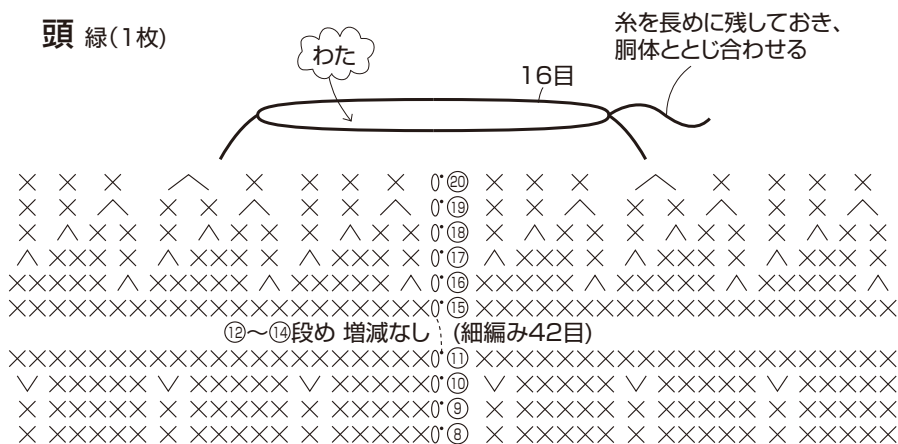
頭 緑(1枚)

わた

16目

糸を長めに残しておき、胴体とじ合わせる

× × × ∧ × × × × 0˚⑳ × × × ∧ × × × ×
× × ∧ × × ∧ × × ∧ 0˚⑲ × × ∧ × × ∧ × × ∧
× ∧ × × × ∧ × × × ∧ × × 0˚⑱ × ∧ × × × ∧ × × × ∧ × ×
∧ ××× × ∧ ××× × ∧ ××× × 0˚⑰ ∧ ××× × ∧ ××× × ∧ ××× ×
××××× ∧ ××××× ∧ ××××× ∧ 0˚⑯ ××××× ∧ ××××× ∧ ××××× ∧
×××××××××××××××××××× 0˚⑮ ××××××××××××××××××××

⑫〜⑭段め 増減なし (細編み42目)

×××××××××××××××××××× 0˚⑪ ××××××××××××××××××××
∨ ××××× ∨ ××××× ∨ ××××× 0˚⑩ ∨ ××××× ∨ ××××× ∨ ×××××
× ××××× × ××××× × ××××× 0˚⑨ × ××××× × ××××× × ×××××
× ××××× × ××××× × ××××× 0˚⑧ × ××××× × ××××× × ×××××